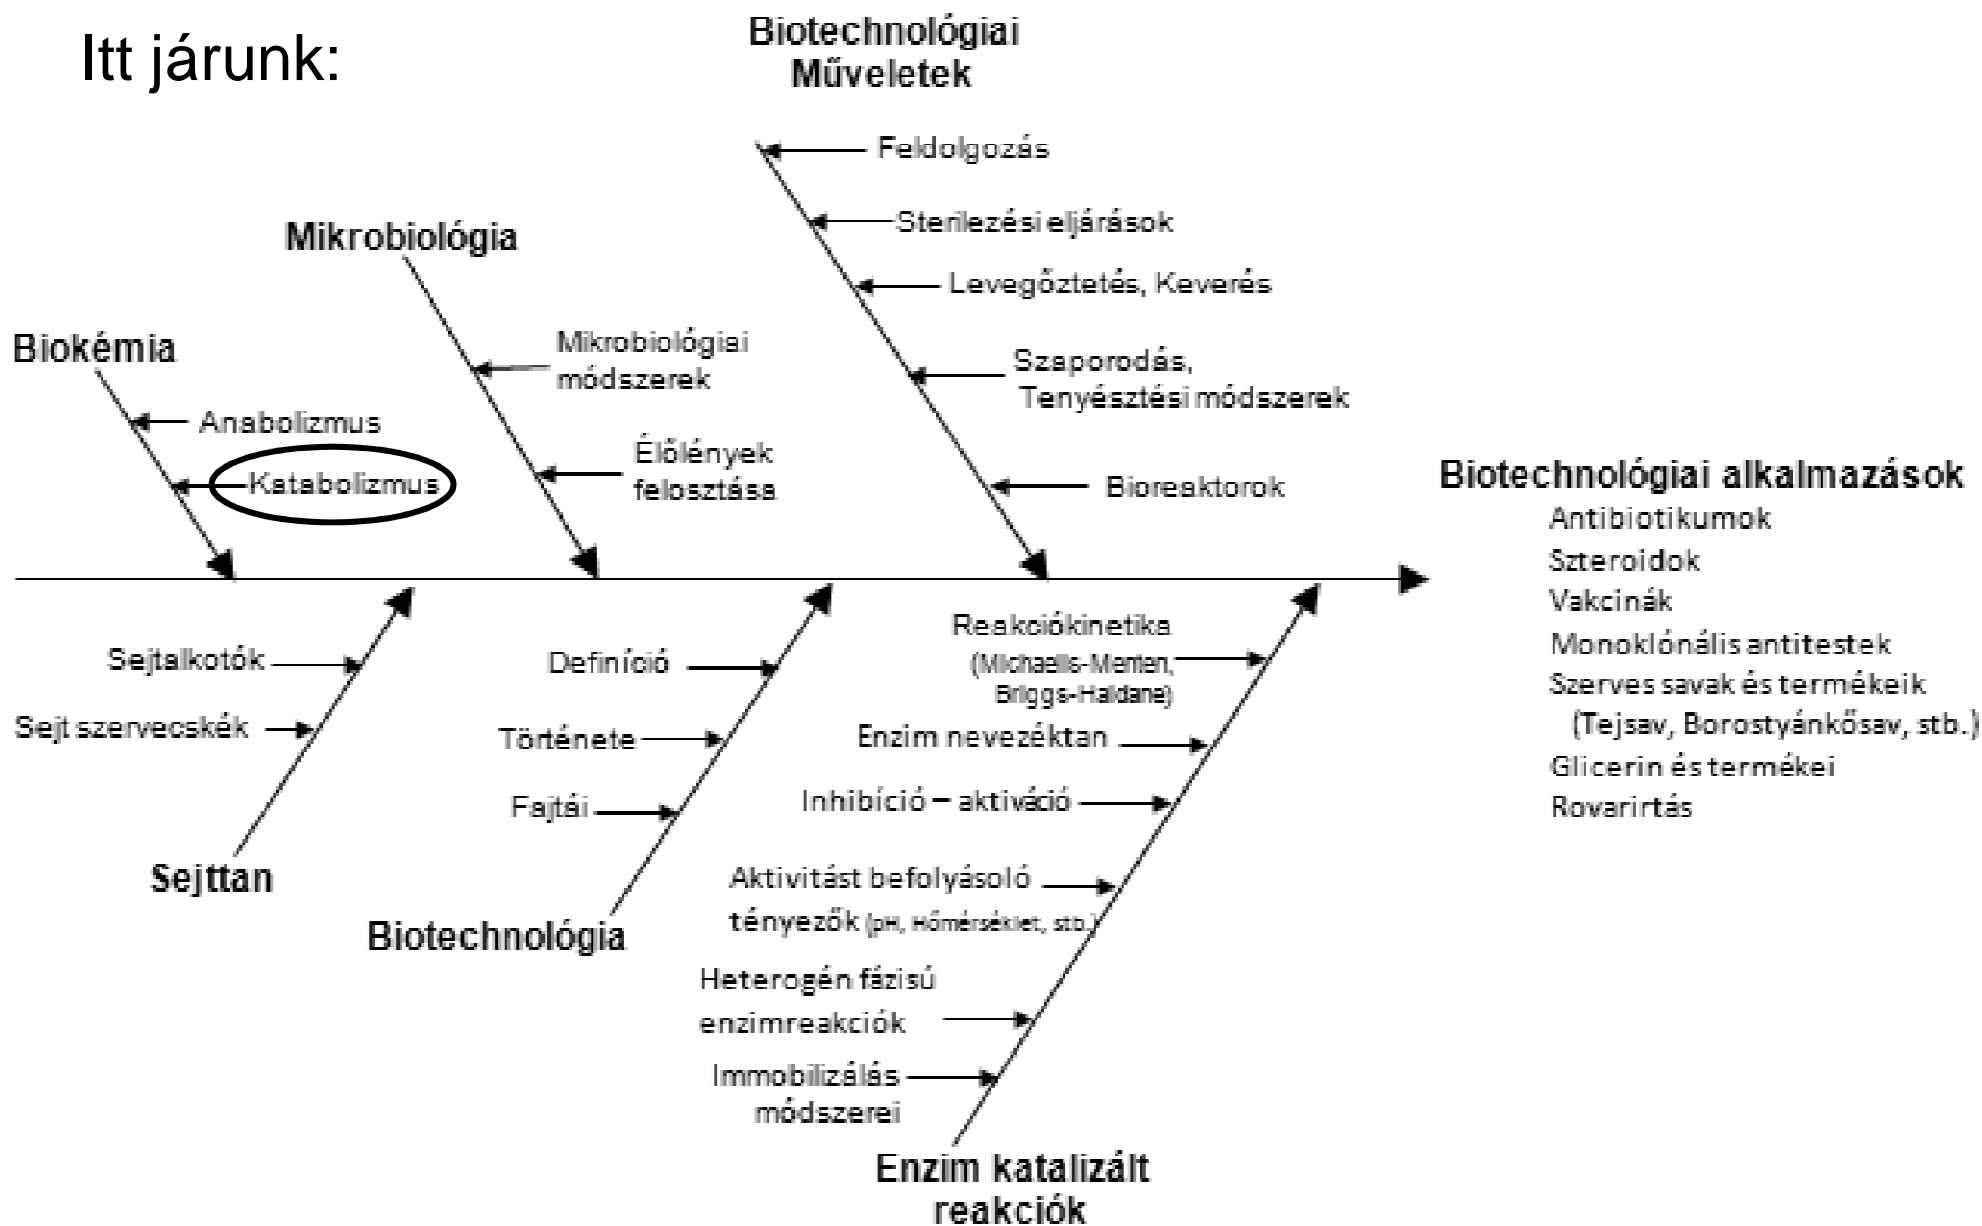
Itt járunk:

Biotechnológiai Műveletek

Feldolgozás

Sterilezési eljárások

Levegőztetés, Keverés

Szaporodás, Tenyésztési módszerek

Bioreaktorok

Mikrobiológia

Mikrobiológiai módszerek

Élőlények felosztása

Biokémia

Anabolizmus

Katabolizmus

Biotechnológiai alkalmazások
Antibiotikumok
Szteroidok
Vakcinák
Monoklónális antitestek
Szerves savak és termékeik
(Tejsav, Borostyánkősav, stb.)
Glicerin és termékei
Rovarirtás

Sejtalkotók

Sejt szervecskék

Sejttan

Definíció

Története

Fajtái

Biotechnológia

Reakciókinetika
(Michaelis-Menten, Briggs-Haldane)

Enzim nevezéktan

Inhibíció – aktiváció

Aktivitást befolyásoló tényezők (pH, Hőmérséklet, stb.)

Heterogén fázisú enzimreakciók

Immobilizálás módszerei

Enzim katalizált reakciók